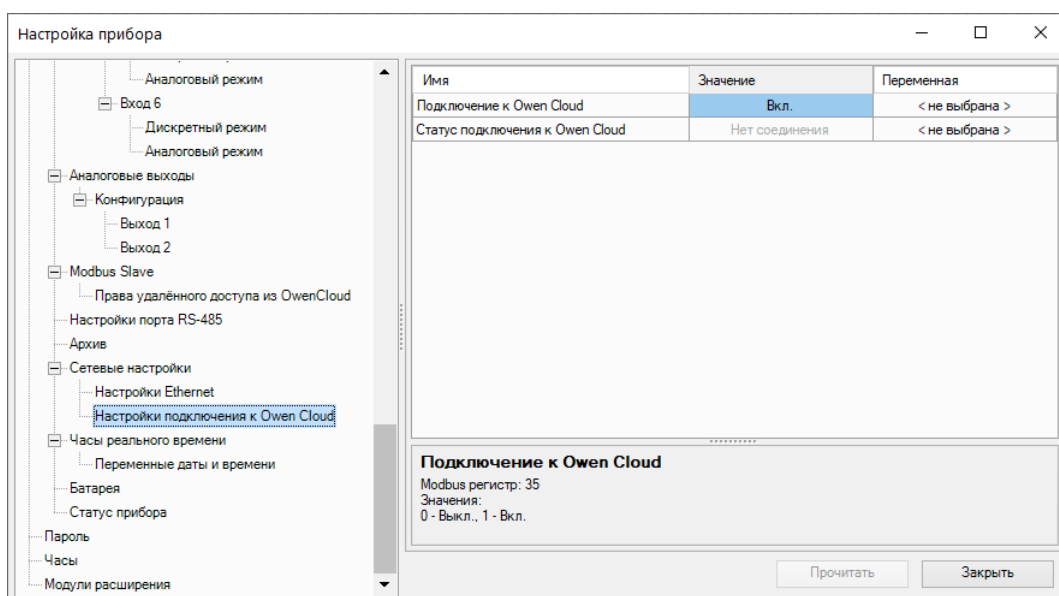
Настройка прибора

Аналоговый режим
Вход 6
Дискретный режим
Аналоговый режим
Аналоговые выходы
Конфигурация
Выход 1
Выход 2
Modbus Slave
Права удалённого доступа из OwenCloud
Настройки порта RS-485
Архив
Сетевые настройки
Настройки Ethernet
Настройки подключения к Owen Cloud
Часы реального времени
Переменные даты и времени
Батарея
Статус прибора
Пароль
Часы
Модули расширения

| Имя | Значение | Переменная |
|---|---|---|
| Подключение к Owen Cloud | Вкл. | < не выбрана > |
| Статус подключения к Owen Cloud | Нет соединения | < не выбрана > |

Подключение к Owen Cloud
Modbus регистр: 35
Значения:
0 - Выкл., 1 - Вкл.

Прочитать
Закрыть